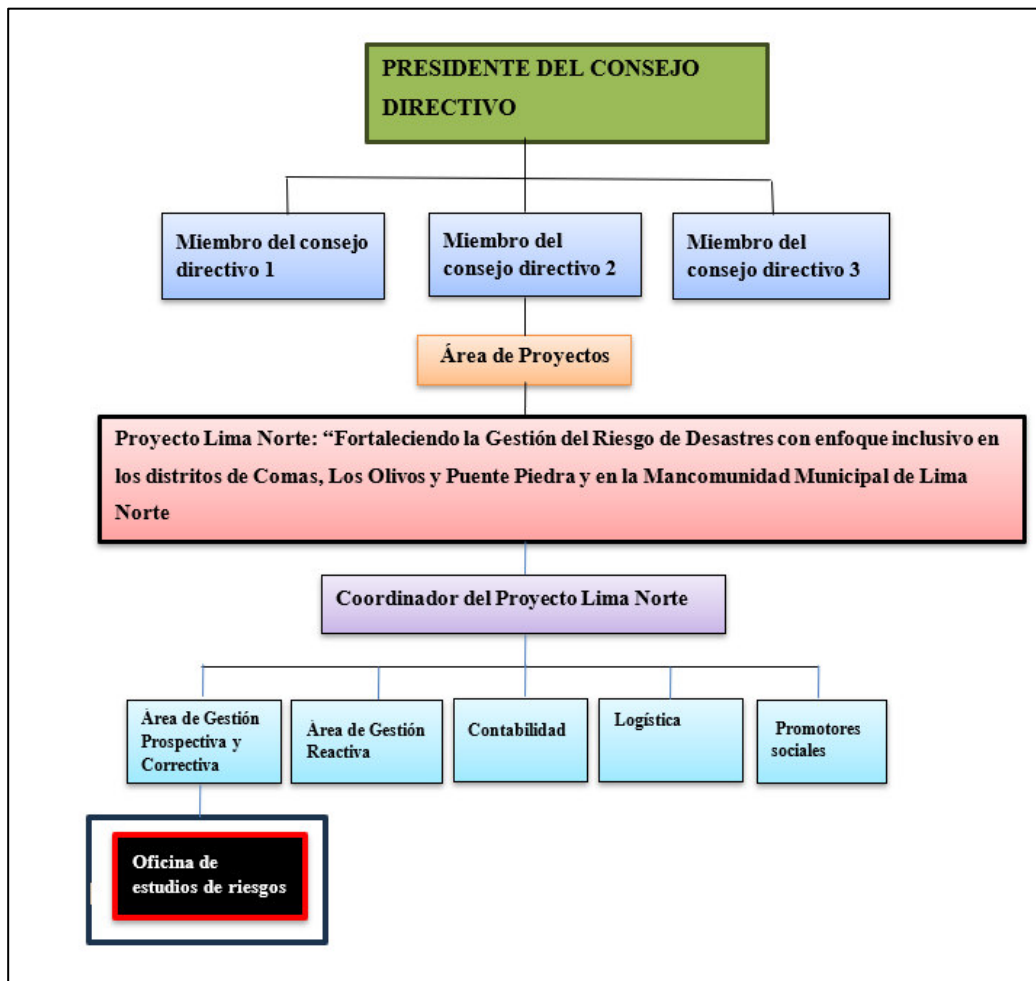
PRESIDENTE DEL CONSEJO DIRECTIVO

Miembro del consejo directivo 1

Miembro del consejo directivo 2

Miembro del consejo directivo 3

Área de Proyectos

Proyecto Lima Norte: "Fortaleciendo la Gestión del Riesgo de Desastres con enfoque inclusivo en los distritos de Comas, Los Olivos y Puente Piedra y en la Mancomunidad Municipal de Lima Norte

Coordinador del Proyecto Lima Norte

Área de Gestión Prospectiva y Correctiva

Área de Gestión Reactiva

Contabilidad

Logística

Promotores sociales

Oficina de estudios de riesgos